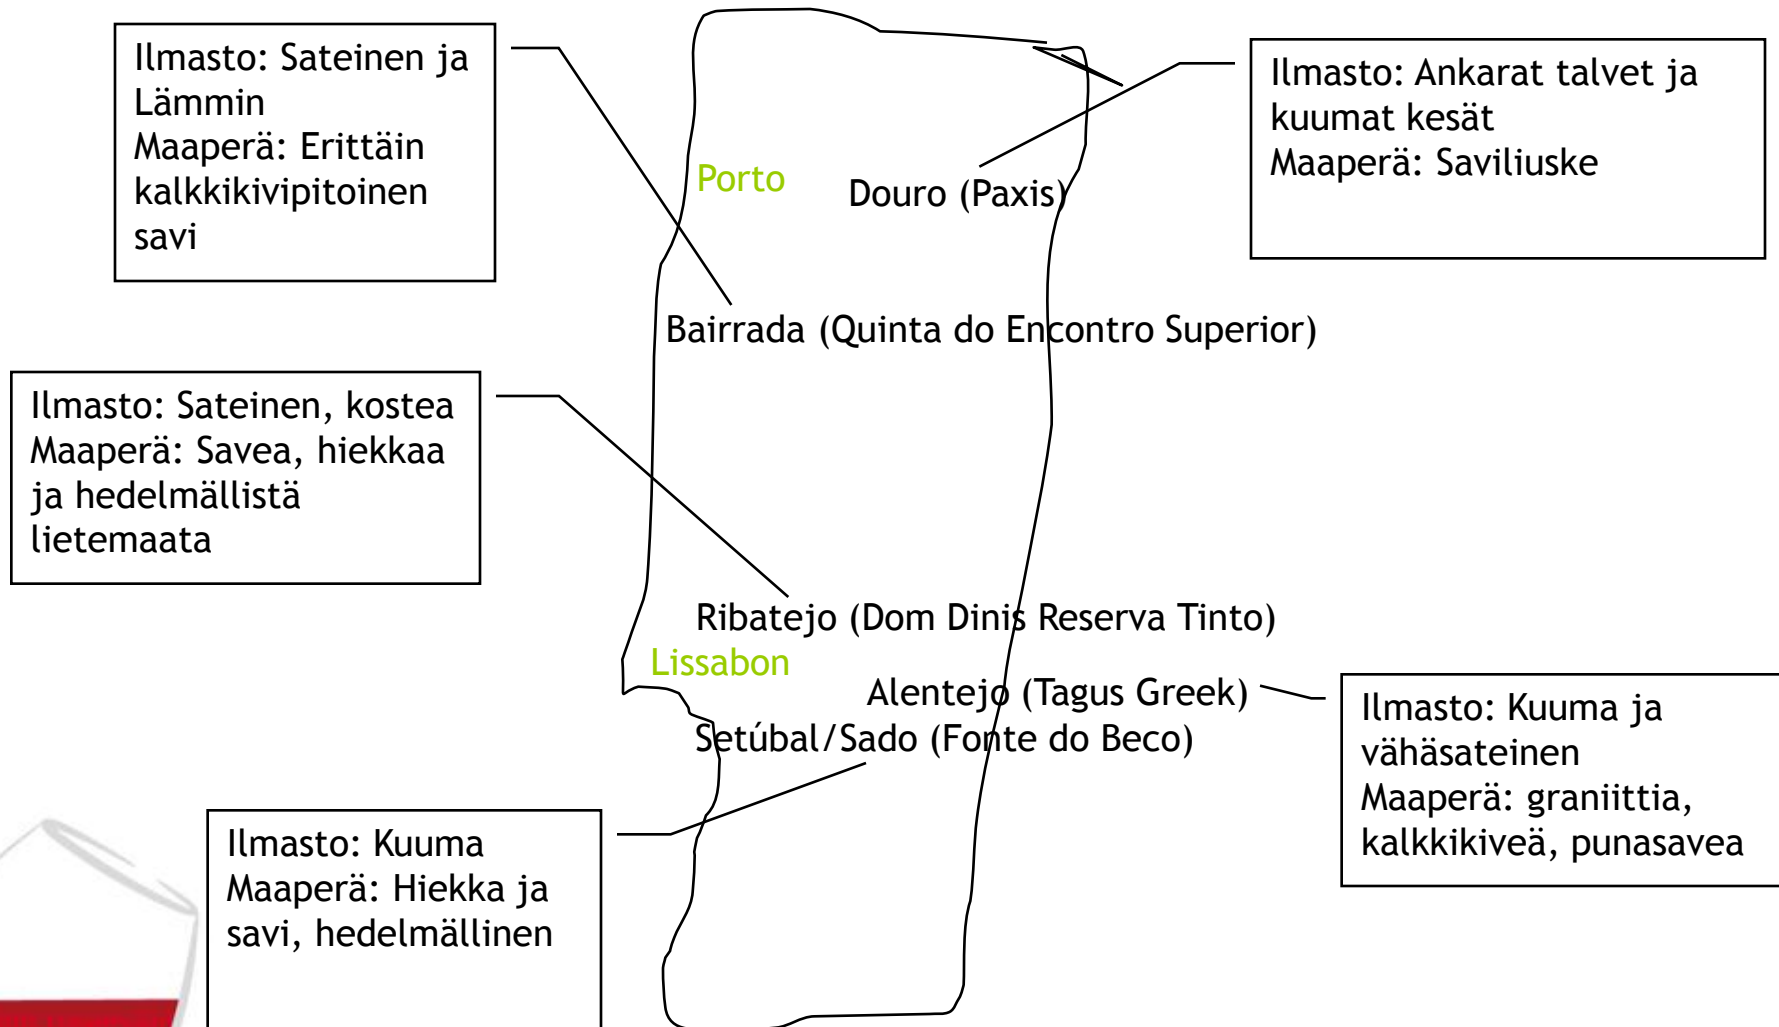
Ilmasto: Sateinen ja Lämmin
Maaperä: Erittäin kalkkikivipitoinen savi

Porto

Douro (Paxis)

Ilmasto: Ankarat talvet ja kuumat kesät
Maaperä: Saviliuske

Bairrada (Quinta do Encontro Superior)

Ilmasto: Sateinen, kostea
Maaperä: Savea, hiekkaa ja hedelmällistä lietemaata

Ribatejo (Dom Dinis Reserva Tinto)

Lissabon

Alentejo (Tagus Greek)

Ilmasto: Kuuma ja vähäsateinen
Maaperä: graniittia, kalkkikiveä, punasavea

Setúbal/Sado (Fonte do Beco)

Ilmasto: Kuuma
Maaperä: Hiekka ja savi, hedelmällinen